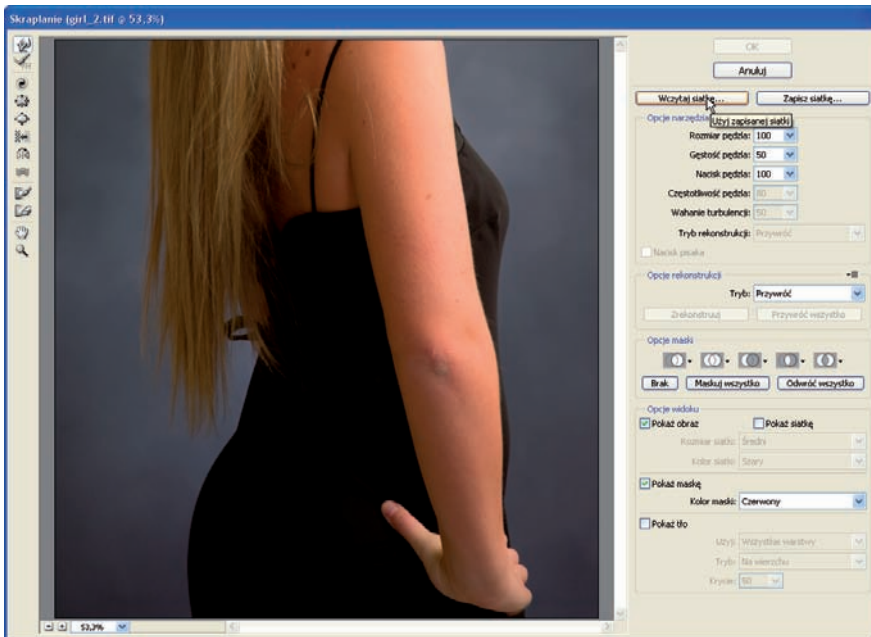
Skraplanie (girl_2.tif @ 53.3%)

OK
Anuluj

Wczytaj siatkę...
Zapisz siatkę...
Użyj zapisanej siatki

Opcje narzędzia
Rozmiar pędzla: 100
Gęstość pędzla: 50
Nacisk pędzla: 100
Częstotliwość pędzla: 80
Wahanie turbulencji: 50
Tryb rekonstrukcji: Przywróć
Nacisk pisaka

Opcje rekonstrukcji
Tryb: Przywróć
Zrekonstruuj
Przywróć wszystko

Opcje maski
Brak
Maskuj wszystko
Odwróć wszystko

Opcje widoku
Pokaż obraz
Pokaż siatkę
Rozmiar siatki: Średni
Kolor siatki: Szary
Pokaż maskę
Kolor maski: Czerwony
Pokaż tło
Użyj: Wszystkie warstwy
Tryb: Na wierzchu
Krycie: 50

53.3%